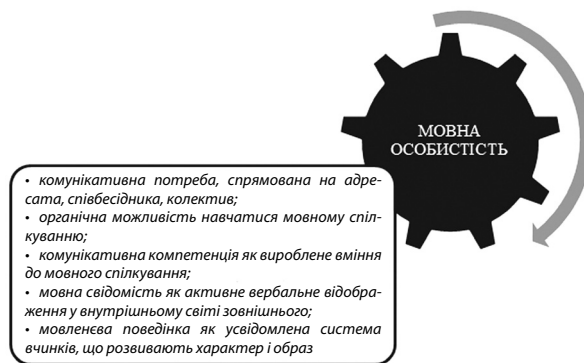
МОВНА ОСОБИСТІСТЬ

• комунікативна потреба, спрямована на адресата, співбесідника, колектив;
• органічна можливість навчатися мовному спілкуванню;
• комунікативна компетенція як вироблене вміння до мовного спілкування;
• мовна свідомість як активне вербальне відображення у внутрішньому світі зовнішнього;
• мовленєва поведінка як усвідомлена система вчинків, що розвивають характер і образ